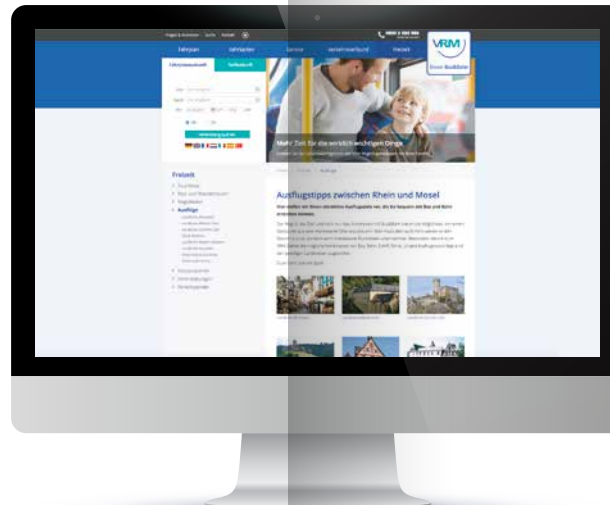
Fahrplan

Fahrkarten

Service

Verkehrsverbund

Freizeit

VRM

Fahrplanauskunft

Tarifauskunft

Verbindung suchen

Mehr Zeit für die wirklich wichtigen Dinge

Freizeit

Ausflüge

Ausflugstipps zwischen Rhein und Mosel

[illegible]